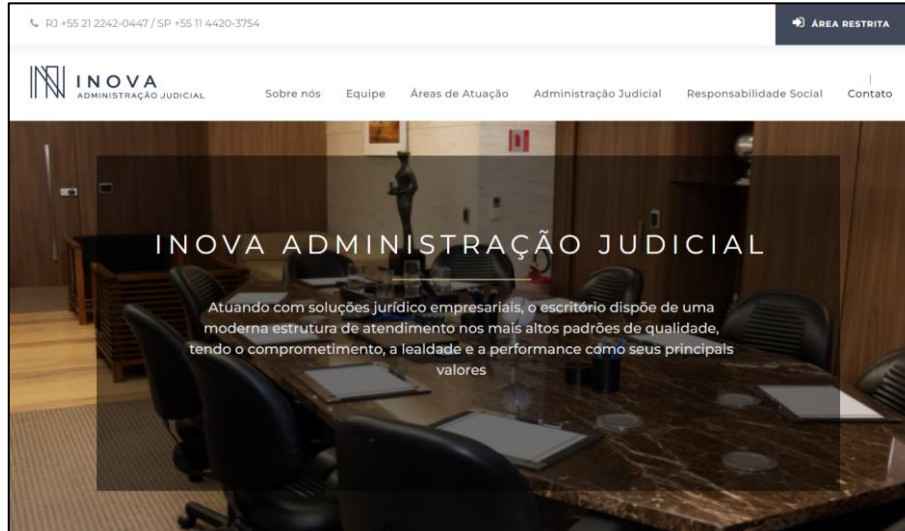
RJ +55 21 2242-0447 / SP +55 11 4420-3754

ÁREA RESTRITA

INOVA
ADMINISTRAÇÃO JUDICIAL

Sobre nós Equipe Áreas de Atuação Administração Judicial Responsabilidade Social Contato

INOVA ADMINISTRAÇÃO JUDICIAL

Atuando com soluções jurídico empresariais, o escritório dispõe de uma moderna estrutura de atendimento nos mais altos padrões de qualidade, tendo o comprometimento, a lealdade e a performance como seus principais valores